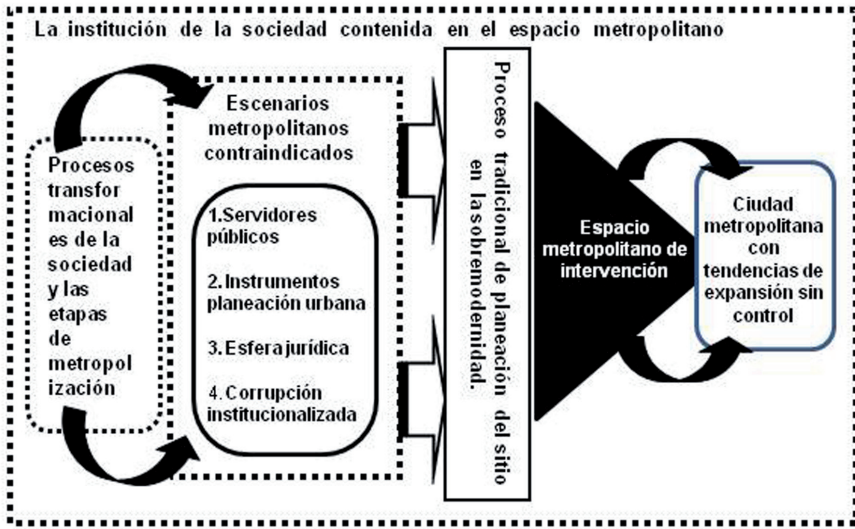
La institución de la sociedad contenida en el espacio metropolitano

Procesos transformacionales de la sociedad y las etapas de metropolización

Escenarios metropolitanos contraindicados

1.Servidores públicos

2.Instrumentos planeación urbana

3.Esfera jurídica

4.Corrupción institucionalizada

Proceso tradicional de planeación del sitio en la sobremodernidad.

Espacio metropolitano de intervención

Ciudad metropolitana con tendencias de expansión sin control